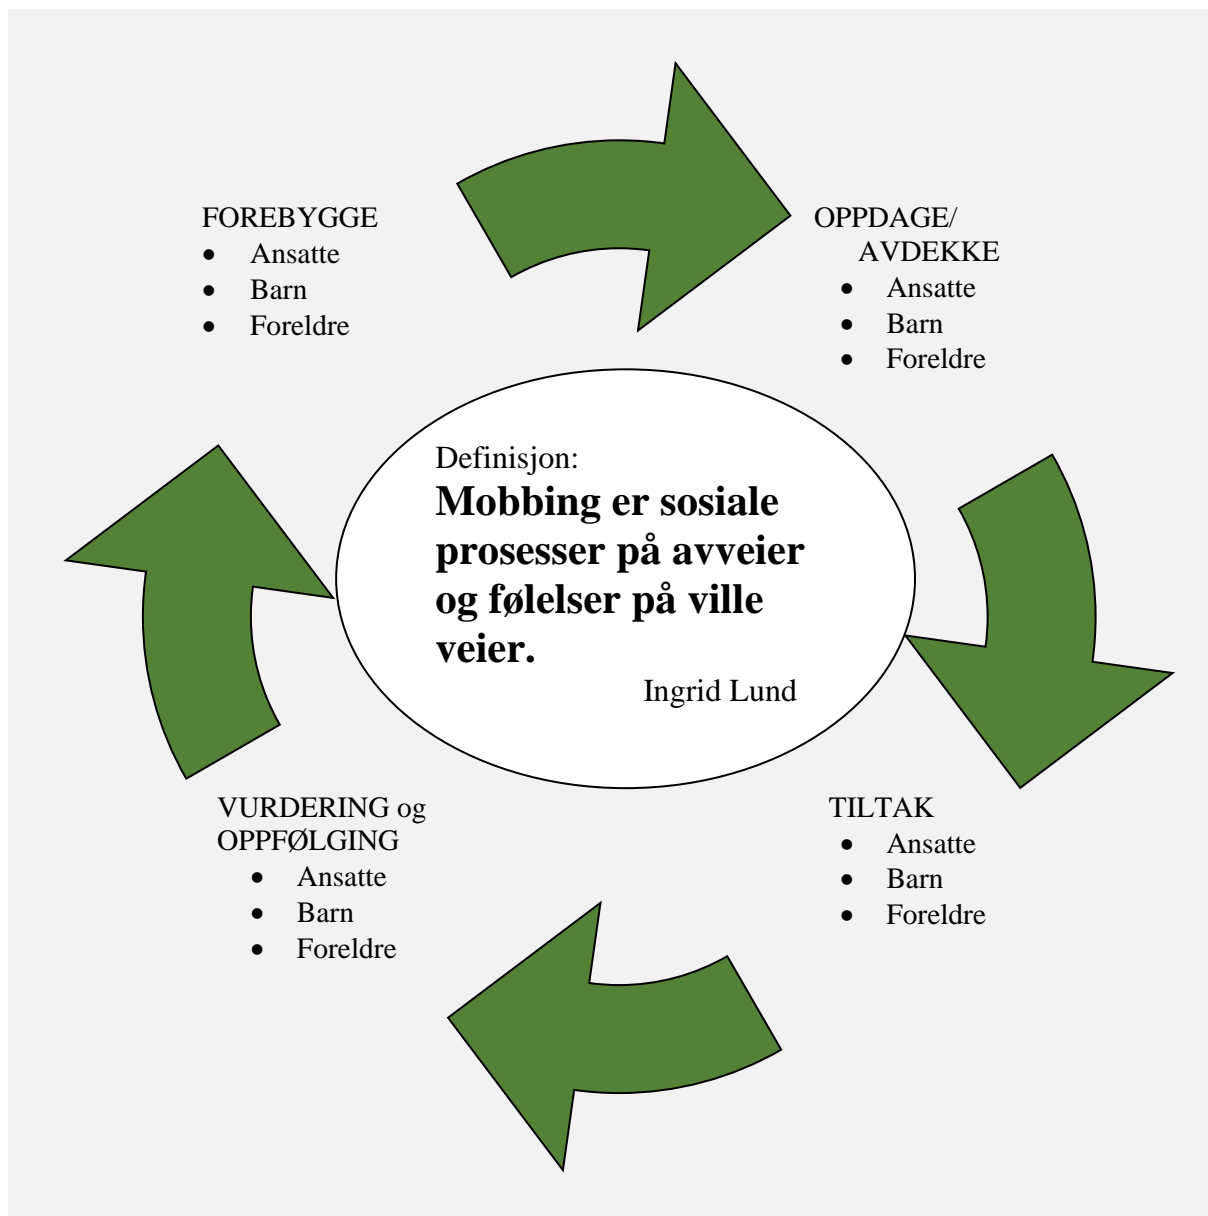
FOREBYGGE
- Ansatte
- Barn
- Foreldre

OPPDAGE/
AVDEKKE
- Ansatte
- Barn
- Foreldre

Definisjon:
**Mobbing er sosiale prosesser på avveier og følelser på ville veier.**
Ingrid Lund

TILTAK
- Ansatte
- Barn
- Foreldre

VURDERING og OPPFØLGING
- Ansatte
- Barn
- Foreldre